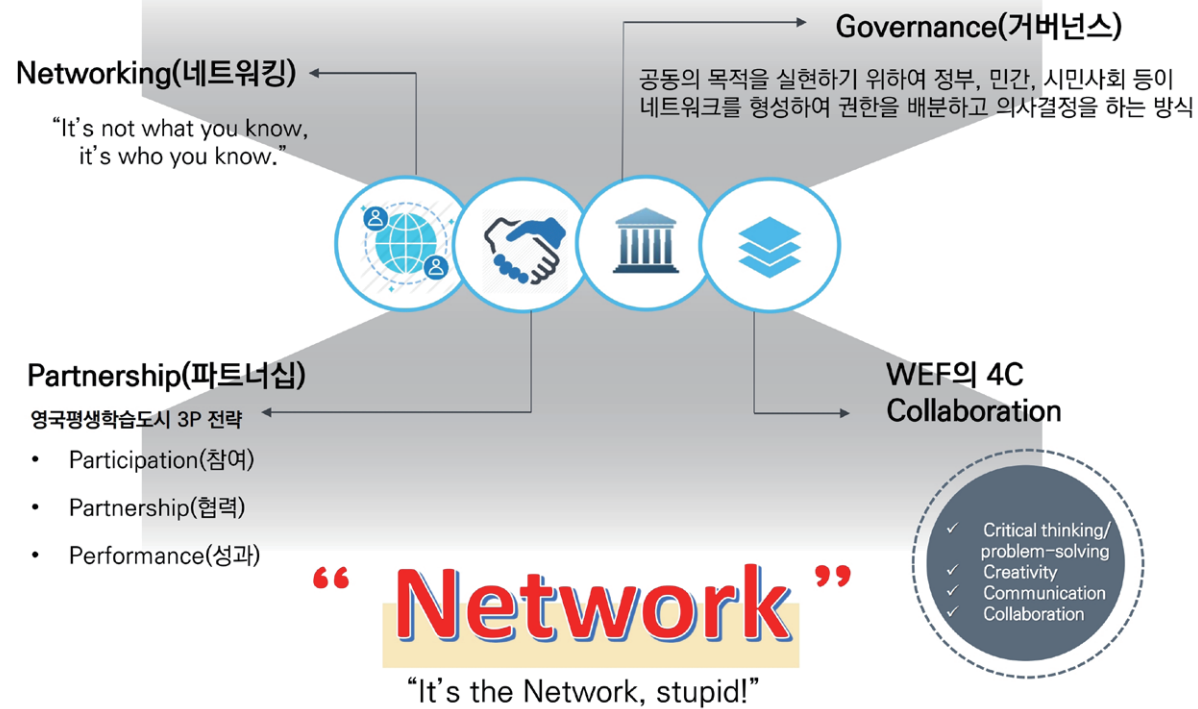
Networking(네트워킹)

“It’s not what you know, it’s who you know.”

Governance(거버넌스)

공동의 목적을 실현하기 위하여 정부, 민간, 시민사회 등이 네트워크를 형성하여 권한을 배분하고 의사결정을 하는 방식

Partnership(파트너십)

영국평생학습도시 3P 전략

- Participation(참여)
- Partnership(협력)
- Performance(성과)

WEF의 4C Collaboration

✓ Critical thinking/ problem-solving
✓ Creativity
✓ Communication
✓ Collaboration

“ Network ”

“It’s the Network, stupid!”